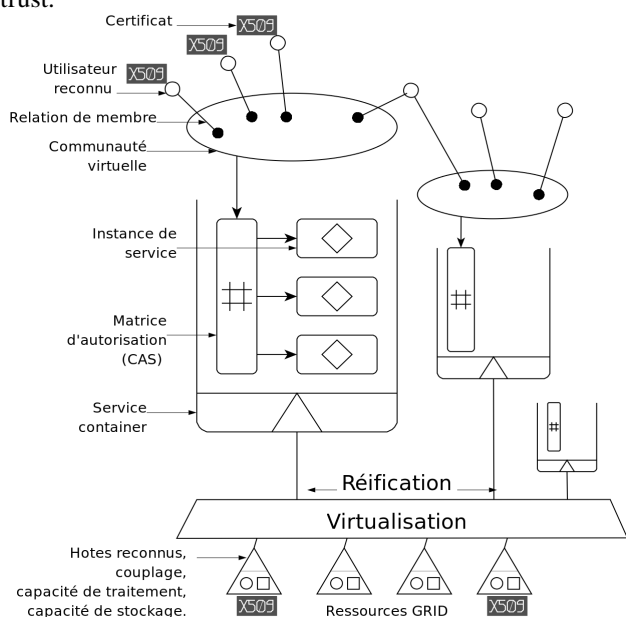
trust.

Certificat
X509
X509
Utilisateur reconnu
X509
Relation de membre
Communauté virtuelle
Instance de service
Matrice d'autorisation (CAS)
Service container
Réification
Virtualisation
Hotes reconnus, couplage, capacité de traitement, capacité de stockage.
X509
Ressources GRID
X509